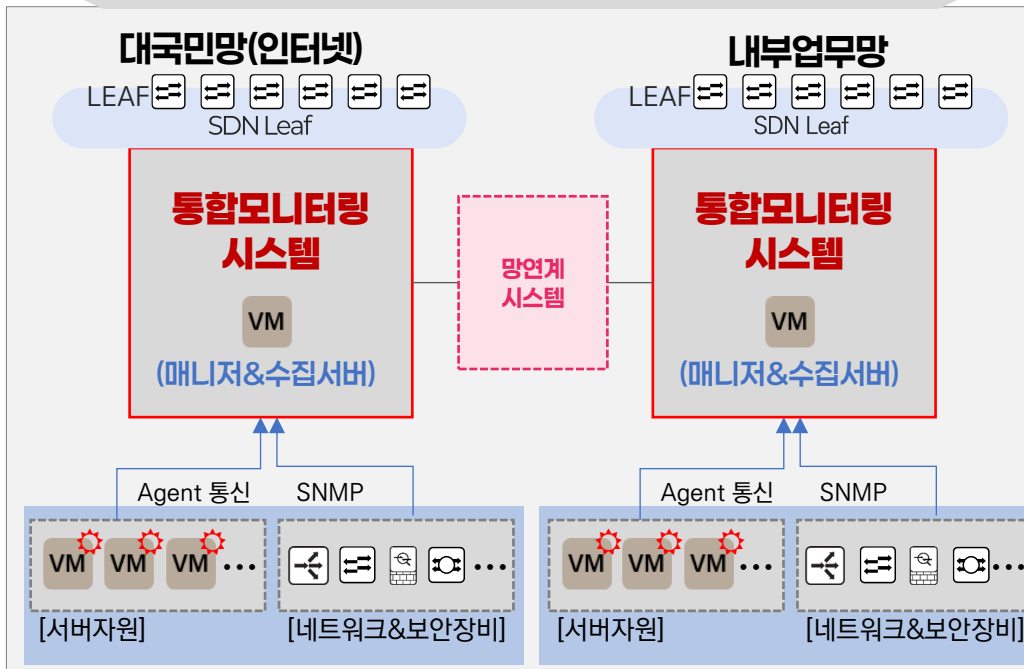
대국민망(인터넷)

LEAF

SDN Leaf

통합모니터링 시스템

VM

(매니저&수집서버)

망연계 시스템

내부업무망

LEAF

SDN Leaf

통합모니터링 시스템

VM

(매니저&수집서버)

Agent 통신 SNMP

VM VM VM …

[서버자원]

…

[네트워크&보안장비]

Agent 통신 SNMP

VM VM VM …

[서버자원]

…

[네트워크&보안장비]